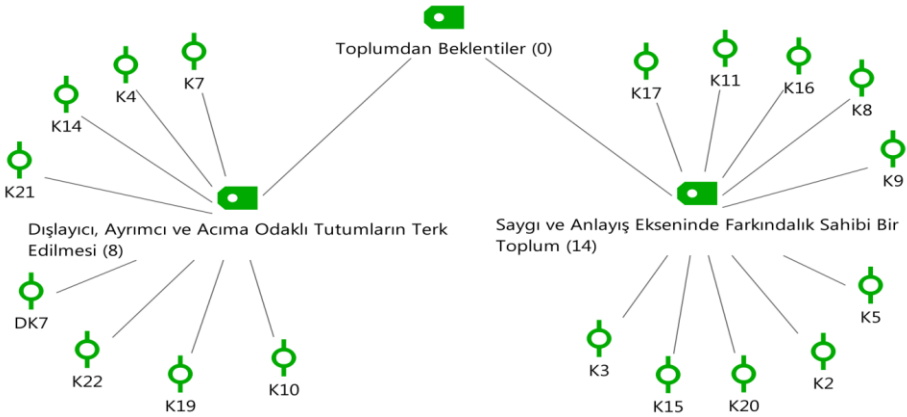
Toplumdan Beklentiler (0)

K14
K4
K7
K21

Dışlayıcı, Ayrımcı ve Acıma Odaklı Tutumların Terk Edilmesi (8)

DK7
K22
K19
K10

K17
K11
K16
K8
K9

Saygı ve Anlayış Ekseninde Farkındalık Sahibi Bir Toplum (14)

K5
K3
K15
K20
K2